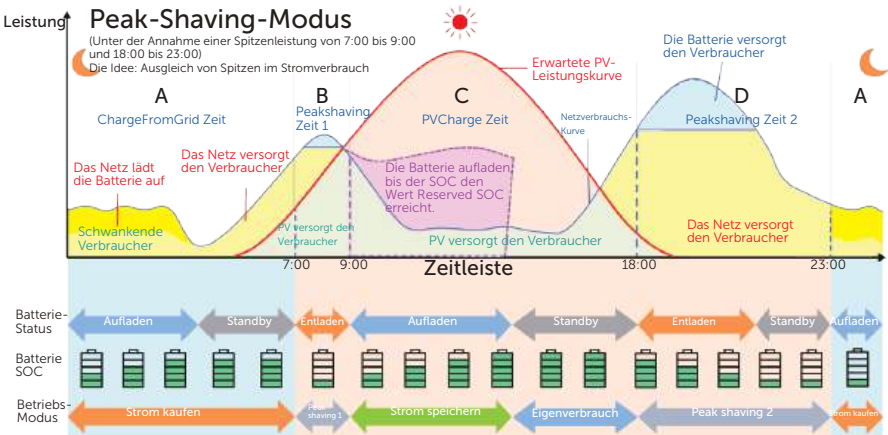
Leistung

Peak-Shaving-Modus

(Unter der Annahme einer Spitzenleistung von 7:00 bis 9:00 und 18:00 bis 23:00)
Die Idee: Ausgleich von Spitzen im Stromverbrauch

Erwartete PV-Leistungskurve

Die Batterie versorgt den Verbraucher

A

ChargeFromGrid Zeit

B

Peakshaving Zeit 1

C

PVCharge Zeit

Netzverbrauchs-Kurve

D

Peakshaving Zeit 2

A

Das Netz lädt die Batterie auf

Das Netz versorgt den Verbraucher

Die Batterie aufladen, bis der SOC den Wert Reserved SOC erreicht.

Schwankende Verbraucher

PV versorgt den Verbraucher

PV versorgt den Verbraucher

Das Netz versorgt den Verbraucher

7:00

9:00

Zeitleiste

18:00

23:00

Batterie-Status

Aufladen

Standby

Entladen

Aufladen

Standby

Entladen

Standby

Aufladen

Batterie SOC

Betriebs-Modus

Strom kaufen

Peak shaving 1

Strom speichern

Eigenverbrauch

Peak shaving 2

Strom kaufen